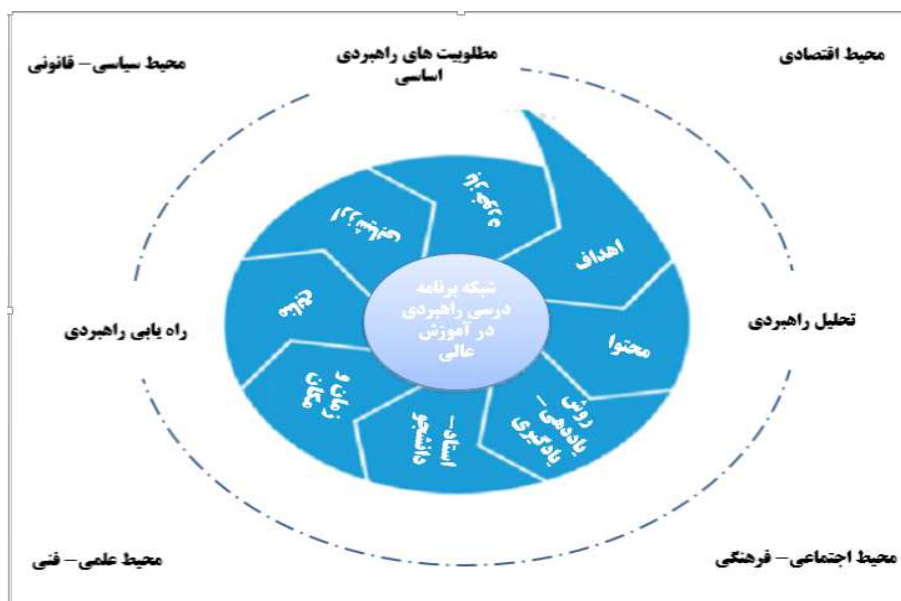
محیط سیاسی – قانونی

مطلوبیت های راهبردی اساسی

محیط اقتصادی

ارزشیابی

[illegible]

اهداف

شبکه برنامه درسی راهبردی در آموزش عالی

منابع

محتوا

راه یابی راهبردی

تحلیل راهبردی

زمان و مکان

استاد – دانشجو

روش یاددهی – یادگیری

محیط علمی – فنی

محیط اجتماعی – فرهنگی